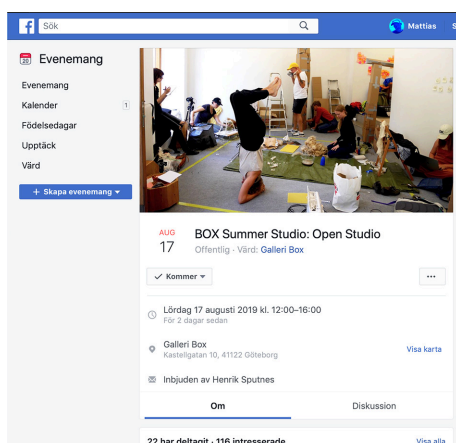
Sök

Mattias

Evenemang

Evenemang

Kalender 1

Födelsedagar

Upptäck

Värd

+ Skapa evenemang

AUG
17

BOX Summer Studio: Open Studio

Offentligt · Värd: Galleri Box

Kommer

...

Lördag 17 augusti 2019 kl. 12:00–16:00

För 2 dagar sedan

Galleri Box

Kastellgatan 10, 41122 Göteborg

Visa karta

Inbjuden av Henrik Sputnes

Om

Diskussion

22 har deltagit · 116 intresserade

Visa alla